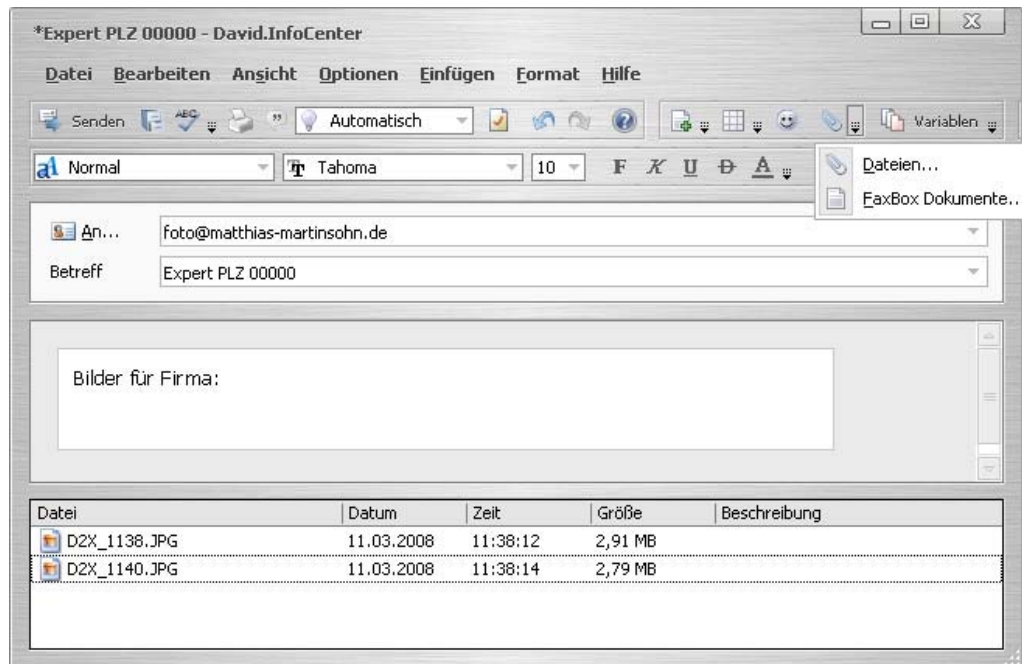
*Expert PLZ 00000 - David.InfoCenter

Datei Bearbeiten Ansicht Optionen Einfügen Format Hilfe

Senden Automatisch Variablen

Normal Tahoma 10 F K U D A

Dateien...
FaxBox Dokumente...

An... foto@matthias-martinsohn.de
Betreff Expert PLZ 00000

Bilder für Firma:

| Datei | Datum | Zeit | Größe | Beschreibung |
|---|---|---|---|---|
| D2X_1138.JPG | 11.03.2008 | 11:38:12 | 2,91 MB | |
| D2X_1140.JPG | 11.03.2008 | 11:38:14 | 2,79 MB | |